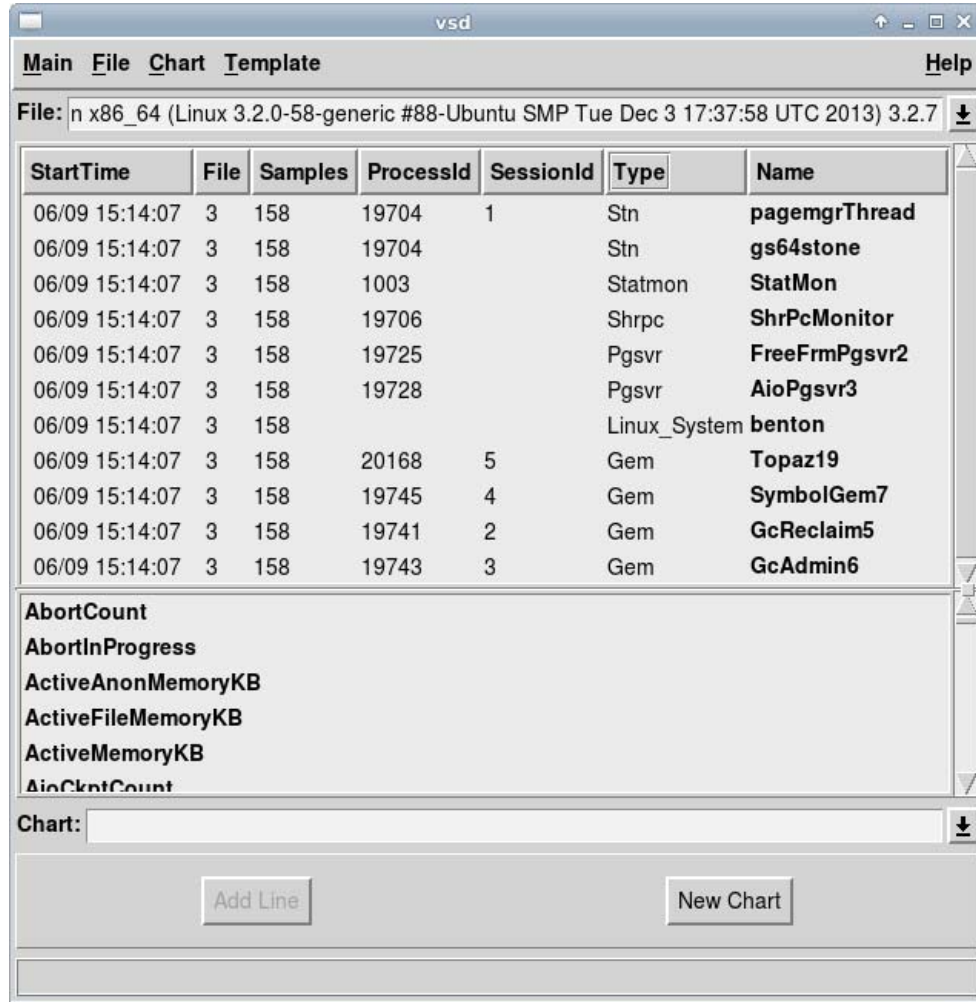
vsd

Main File Chart Template Help

File: n x86_64 (Linux 3.2.0-58-generic #88-Ubuntu SMP Tue Dec 3 17:37:58 UTC 2013) 3.2.7

| StartTime | File | Samples | ProcessId | SessionId | Type | Name |
|---|---|---|---|---|---|---|
| 06/09 15:14:07 | 3 | 158 | 19704 | 1 | Stn | pagemgrThread |
| 06/09 15:14:07 | 3 | 158 | 19704 | | Stn | gs64stone |
| 06/09 15:14:07 | 3 | 158 | 1003 | | Statmon | StatMon |
| 06/09 15:14:07 | 3 | 158 | 19706 | | Shrpc | ShrPcMonitor |
| 06/09 15:14:07 | 3 | 158 | 19725 | | Pgsvr | FreeFrmPgsvr2 |
| 06/09 15:14:07 | 3 | 158 | 19728 | | Pgsvr | AioPgsvr3 |
| 06/09 15:14:07 | 3 | 158 | | | Linux_System | benton |
| 06/09 15:14:07 | 3 | 158 | 20168 | 5 | Gem | Topaz19 |
| 06/09 15:14:07 | 3 | 158 | 19745 | 4 | Gem | SymbolGem7 |
| 06/09 15:14:07 | 3 | 158 | 19741 | 2 | Gem | GcReclaim5 |
| 06/09 15:14:07 | 3 | 158 | 19743 | 3 | Gem | GcAdmin6 |

AbortCount
AbortInProgress
ActiveAnonMemoryKB
ActiveFileMemoryKB
ActiveMemoryKB
AioCkptCount

Chart:

Add Line
New Chart